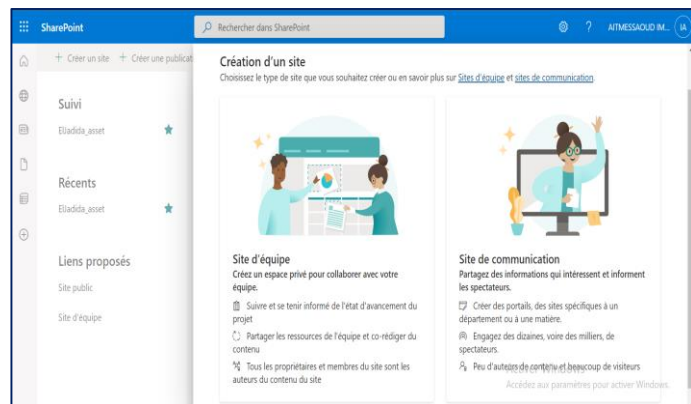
SharePoint

Rechercher dans SharePoint

? AITMESSAOUD IM... IA

+ Créer un site + Créer une publicati

Suivi

Eladida_asset

Récents

Eladida_asset

Liens proposés

Site public

Site d'équipe

Création d'un site

Choisissez le type de site que vous souhaitez créer ou en savoir plus sur Sites d'équipe et sites de communication.

Site d'équipe

Créez un espace privé pour collaborer avec votre équipe.

Suivre et se tenir informé de l'état d'avancement du projet

Partager les ressources de l'équipe et co-rédiger du contenu

Tous les propriétaires et membres du site sont les auteurs du contenu du site

Site de communication

Partagez des informations qui intéressent et informent les spectateurs.

Créer des portails, des sites spécifiques à un département ou à une matière.

Engagez des dizaines, voire des milliers, de spectateurs.

Peu d'auteurs de contenu et beaucoup de visiteurs

Activer Windows
Accédez aux paramètres pour activer Windows.